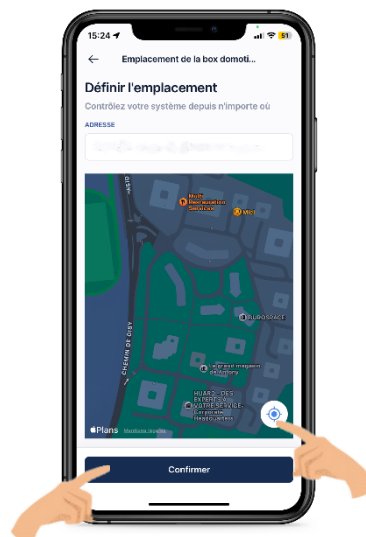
15:24

51

Emplacement de la box domoti...

Définir l'emplacement

Contrôlez votre système depuis n'importe où

ADRESSE

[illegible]

Mulfi Restauration Collective

Mict

CHEMIN DE DISY

EUROSPACE

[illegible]

HUARD - DES ENTREPRISES AUTREMENT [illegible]

Plans

Mentions légales

Confirmer